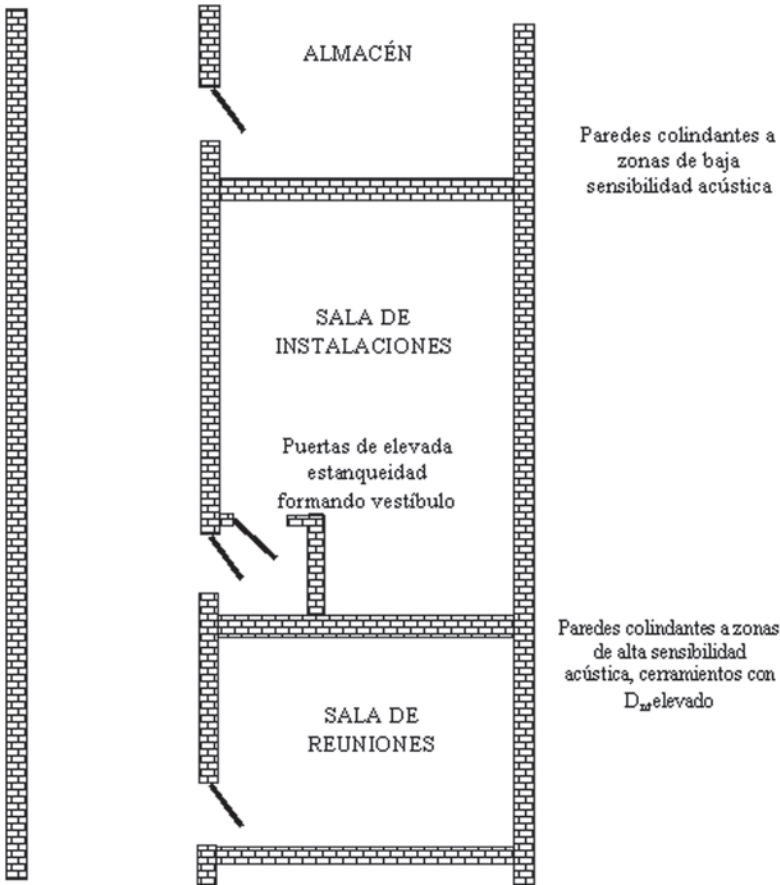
ALMACÉN

Paredes colindantes a zonas de baja sensibilidad acústica

SALA DE INSTALACIONES

Puertas de elevada estanqueidad formando vestíbulo

Paredes colindantes a zonas de alta sensibilidad acústica, cerramientos con $D_{nT}$ elevado

SALA DE REUNIONES